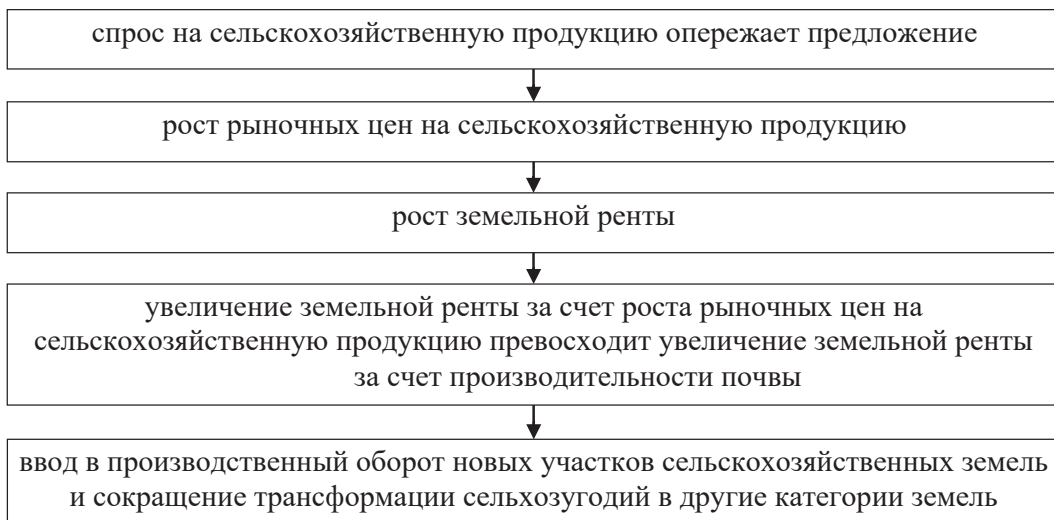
спрос на сельскохозяйственную продукцию опережает предложение

рост рыночных цен на сельскохозяйственную продукцию

рост земельной ренты

увеличение земельной ренты за счет роста рыночных цен на сельскохозяйственную продукцию превосходит увеличение земельной ренты за счет производительности почвы

ввод в производственный оборот новых участков сельскохозяйственных земель и сокращение трансформации сельхозугодий в другие категории земель